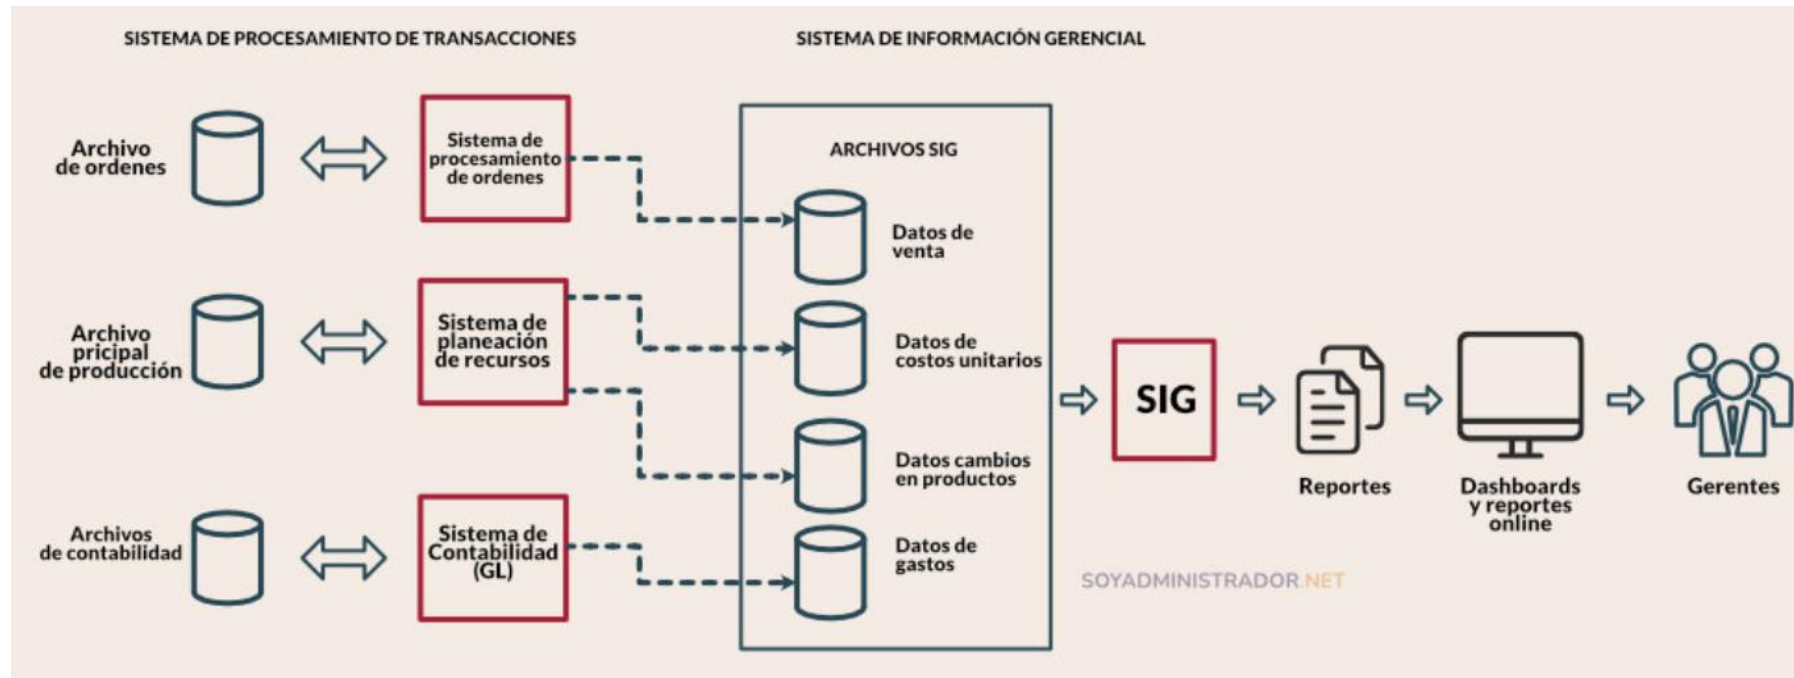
SISTEMA DE PROCESAMIENTO DE TRANSACCIONES

SISTEMA DE INFORMACIÓN GERENCIAL

Archivo de ordenes

Sistema de procesamiento de ordenes

Archivo pricipal de producción

Sistema de planeación de recursos

Archivos de contabilidad

Sistema de Contabilidad (GL)

ARCHIVOS SIG

Datos de venta

Datos de costos unitarios

Datos cambios en productos

Datos de gastos

SIG

Reportes

Dashboards y reportes online

Gerentes

SOYADMINISTRADOR.NET